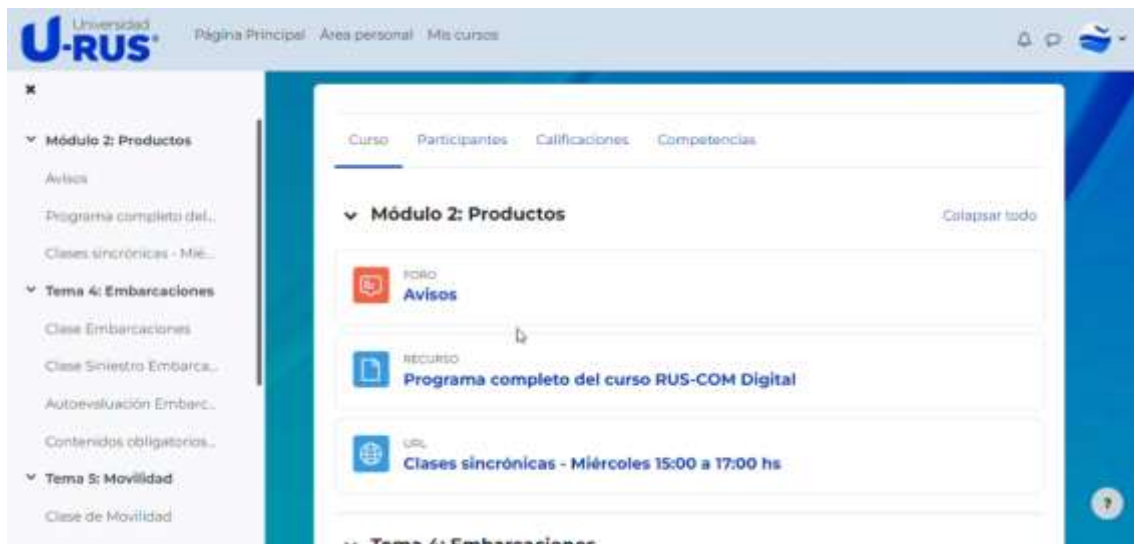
Universidad U-RUS

Página Principal Área personal Mis cursos

×

Módulo 2: Productos

Avisos

Programa completo del...

Clases sincrónicas - Mié...

Tema 4: Embarcaciones

Clase Embarcaciones

Clase Siniestro Embarca...

Autoevaluación Embarc...

Contenidos obligatorios...

Tema 5: Movilidad

Clase de Movilidad

Curso Participantes Calificaciones Competencias

Módulo 2: Productos

Colapsar todo

FORO
Avisos

RECURSO
Programa completo del curso RUS-COM Digital

URL
Clases sincrónicas - Miércoles 15:00 a 17:00 hs

Tema 4: Embarcaciones

?